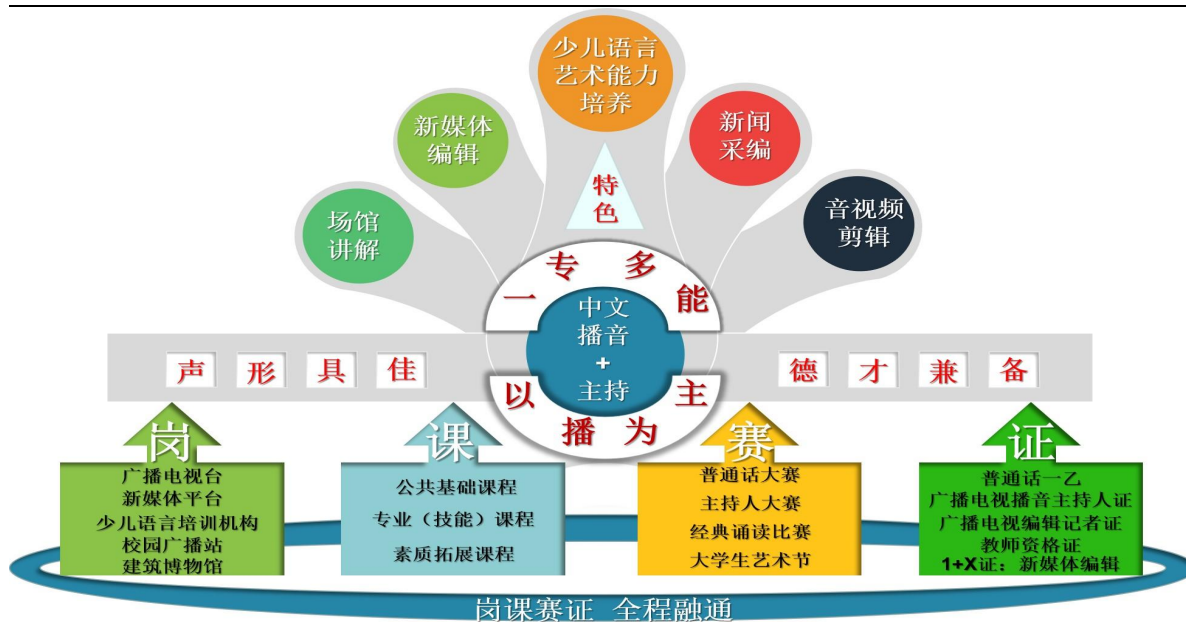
少儿语言艺术能力培养

新媒体编辑

新闻采编

场馆讲解

音视频剪辑

特色

一专多能

中文播音+主持

以播为主

声 形 具 佳

德 才 兼 备

岗
广播电视台
新媒体平台
少儿语言培训机构
校园广播站
建筑博物馆

课
公共基础课程
专业（技能）课程
素质拓展课程

赛
普通话大赛
主持人大赛
经典诵读比赛
大学生艺术节

证
普通话一乙
广播电视播音主持人证
广播电视编辑记者证
教师资格证
1+X证：新媒体编辑

岗课赛证 全程融通